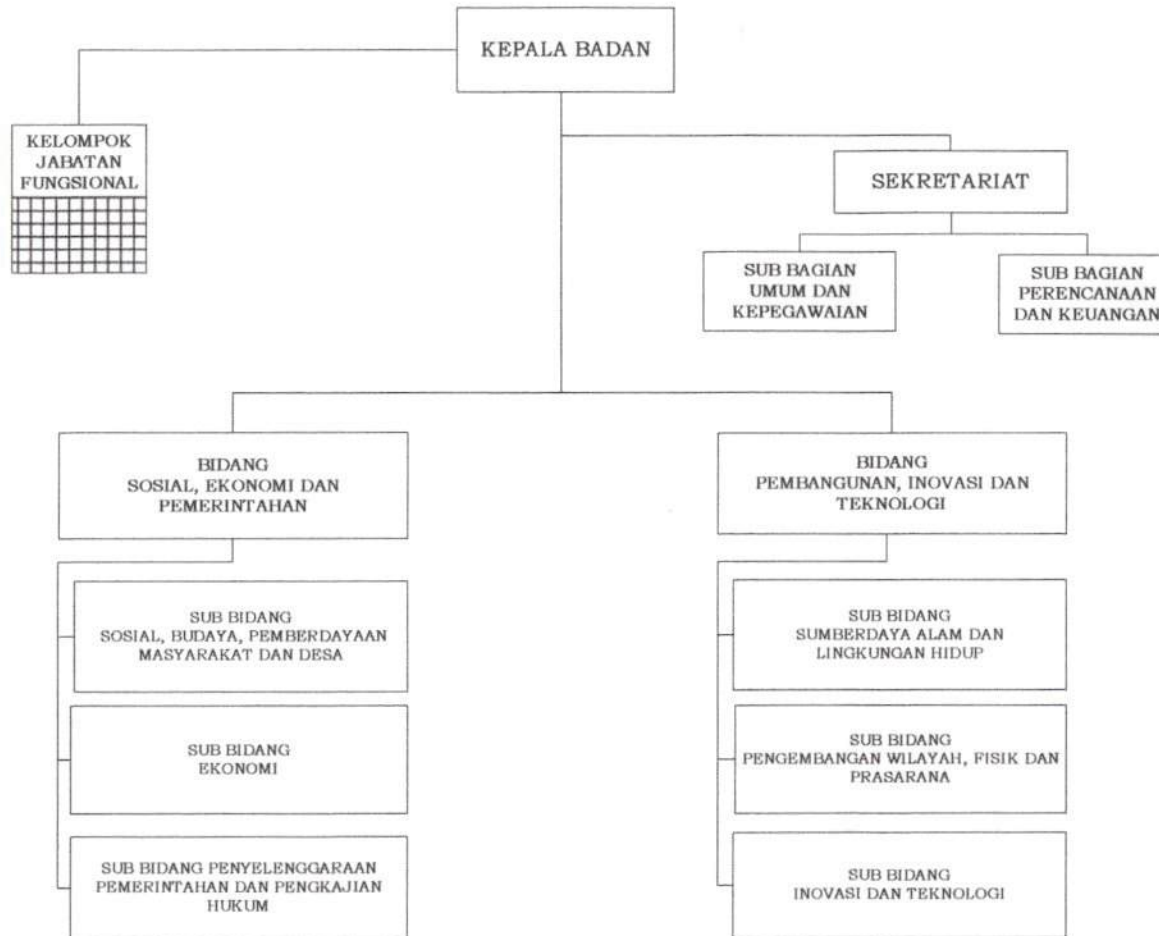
KEPALA BADAN

KELOMPOK JABATAN FUNGSIONAL

SEKRETARIAT

SUB BAGIAN UMUM DAN KEPEGAWAIAN

SUB BAGIAN PERENCANAAN DAN KEUANGAN

BIDANG SOSIAL, EKONOMI DAN PEMERINTAHAN

SUB BIDANG SOSIAL, BUDAYA, PEMBERDAYAAN MASYARAKAT DAN DESA

SUB BIDANG EKONOMI

SUB BIDANG PENYELENGGARAAN PEMERINTAHAN DAN PENGKAJIAN HUKUM

BIDANG PEMBANGUNAN, INOVASI DAN TEKNOLOGI

SUB BIDANG SUMBERDAYA ALAM DAN LINGKUNGAN HIDUP

SUB BIDANG PENGEMBANGAN WILAYAH, FISIK DAN PRASARANA

SUB BIDANG INOVASI DAN TEKNOLOGI